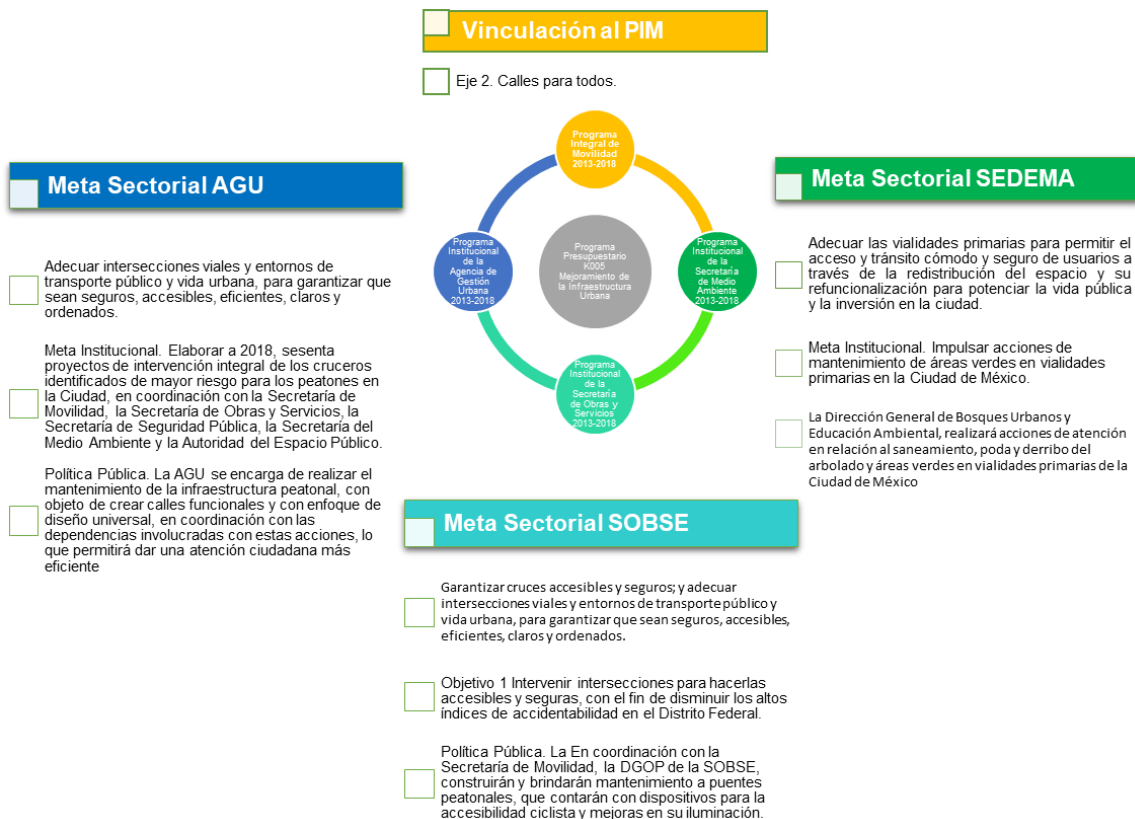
Vinculación al PIM

Eje 2. Calles para todos.

Meta Sectorial AGU

Adecuar intersecciones viales y entornos de transporte público y vida urbana, para garantizar que sean seguros, accesibles, eficientes, claros y ordenados.

Meta Institucional. Elaborar a 2018, sesenta proyectos de intervención integral de los cruceros identificados de mayor riesgo para los peatones en la Ciudad, en coordinación con la Secretaría de Movilidad, la Secretaría de Obras y Servicios, la Secretaría de Seguridad Pública, la Secretaría del Medio Ambiente y la Autoridad del Espacio Público.

Política Pública. La AGU se encarga de realizar el mantenimiento de la infraestructura peatonal, con objeto de crear calles funcionales y con enfoque de diseño universal, en coordinación con las dependencias involucradas con estas acciones, lo que permitirá dar una atención ciudadana más eficiente

Programa Integral de Movilidad 2013-2018

Programa Institucional de la Agencia de Gestión Urbana 2013-2018

Programa Presupuestario K005 Mejoramiento de la Infraestructura Urbana

Programa Institucional de la Secretaría de Medio Ambiente 2013-2018

Programa Institucional de la Secretaría de Obras y Servicios 2013-2018

Meta Sectorial SEDEMA

Adecuar las vialidades primarias para permitir el acceso y tránsito cómodo y seguro de usuarios a través de la redistribución del espacio y su refuncionalización para potenciar la vida pública y la inversión en la ciudad.

Meta Institucional. Impulsar acciones de mantenimiento de áreas verdes en vialidades primarias en la Ciudad de México.

La Dirección General de Bosques Urbanos y Educación Ambiental, realizará acciones de atención en relación al saneamiento, poda y derribo del arbolado y áreas verdes en vialidades primarias de la Ciudad de México

Meta Sectorial SOBSE

Garantizar cruces accesibles y seguros; y adecuar intersecciones viales y entornos de transporte público y vida urbana, para garantizar que sean seguros, accesibles, eficientes, claros y ordenados.

Objetivo 1 Intervenir intersecciones para hacerlas accesibles y seguras, con el fin de disminuir los altos índices de accidentabilidad en el Distrito Federal.

Política Pública. La En coordinación con la Secretaría de Movilidad, la DGOP de la SOBSE, construirán y brindarán mantenimiento a puentes peatonales, que contarán con dispositivos para la accesibilidad ciclista y mejoras en su iluminación.